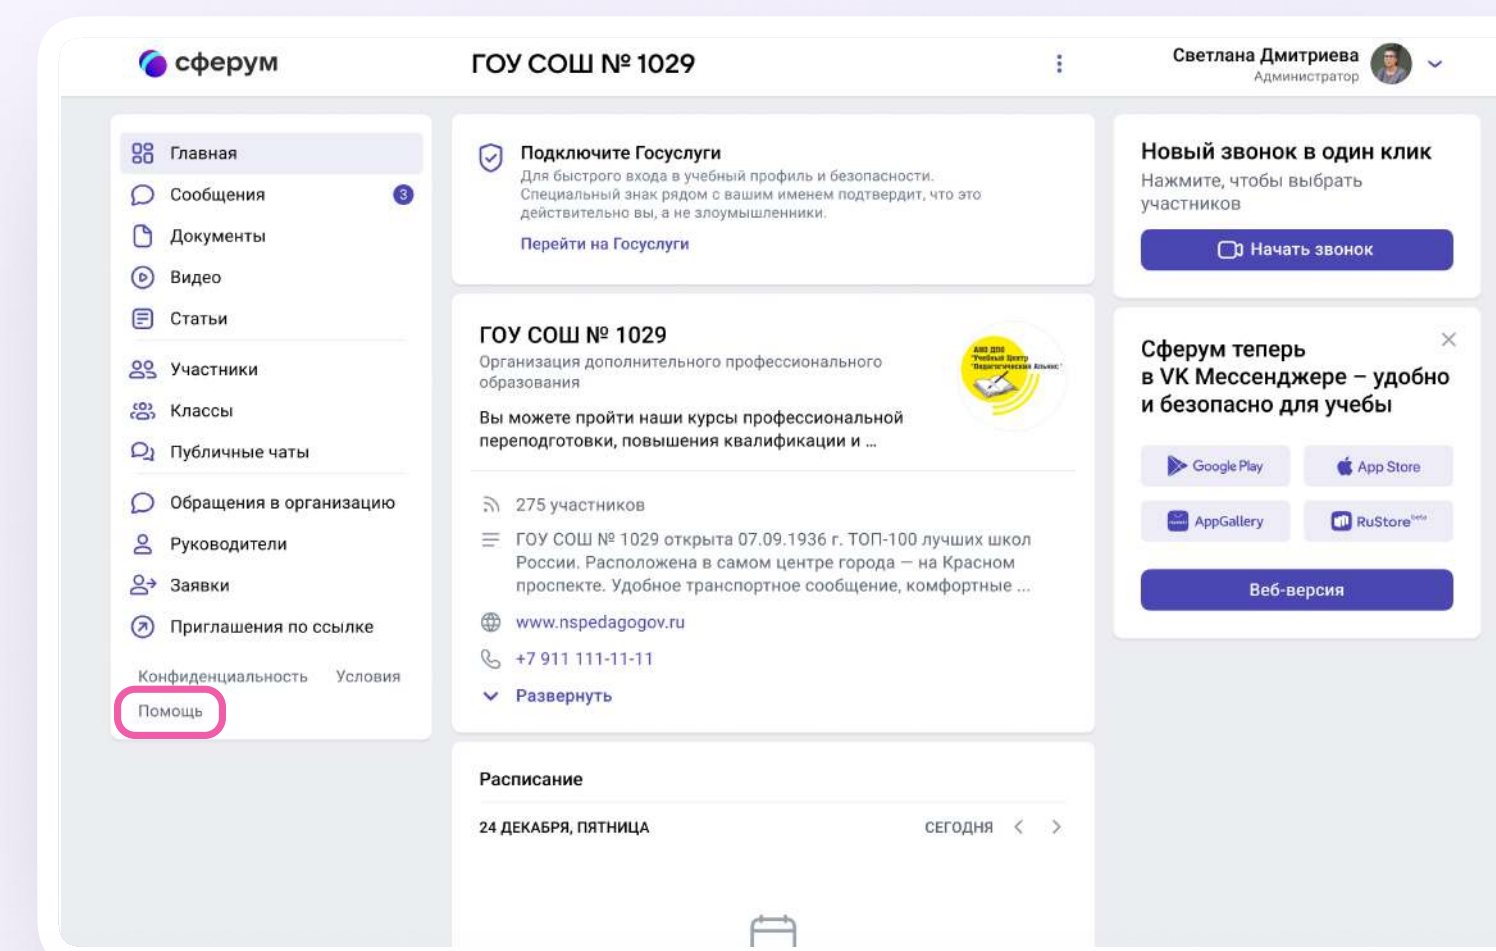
сферум

ГОУ СОШ № 1029

Светлана Дмитриева
Администратор

Главная
Сообщения 3
Документы
Видео
Статьи
Участники
Классы
Публичные чаты
Обращения в организацию
Руководители
Заявки
Приглашения по ссылке

Конфиденциальность Условия
Помощь

Подключите Госуслуги
Для быстрого входа в учебный профиль и безопасности. Специальный знак рядом с вашим именем подтвердит, что это действительно вы, а не злоумышленники.
Перейти на Госуслуги

ГОУ СОШ № 1029
Организация дополнительного профессионального образования
Вы можете пройти наши курсы профессиональной переподготовки, повышения квалификации и ...

275 участников
ГОУ СОШ № 1029 открыта 07.09.1936 г. ТОП-100 лучших школ России. Расположена в самом центре города — на Красном проспекте. Удобное транспортное сообщение, комфортные ...
www.nspedagogov.ru
+7 911 111-11-11
Развернуть

Расписание
24 ДЕКАБРЯ, ПЯТНИЦА
СЕГОДНЯ

Новый звонок в один клик
Нажмите, чтобы выбрать участников
Начать звонок

Сферум теперь в VK Мессенджере – удобно и безопасно для учебы
Google Play
App Store
AppGallery
RuStore beta
Веб-версия